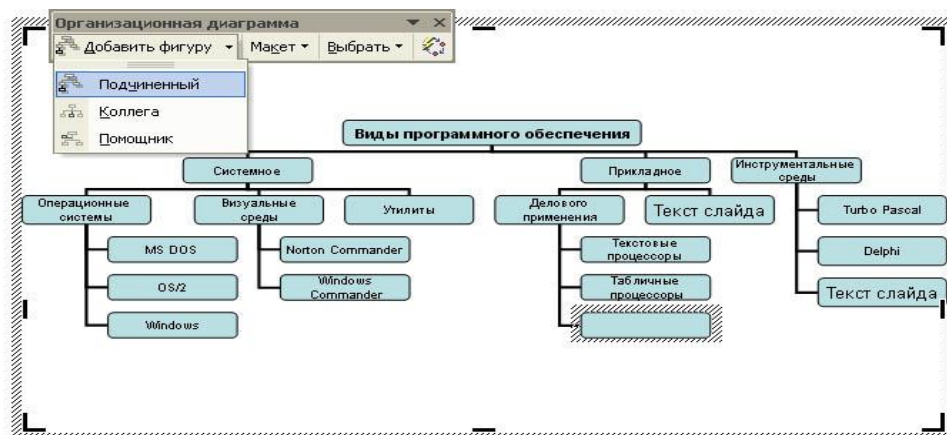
Организационная диаграмма

Добавить фигуру ▾ Макет ▾ Выбрать ▾

Подчиненный

Коллега

Помощник

Виды программного обеспечения

Системное

Прикладное

Инструментальные среды

Операционные системы

Визуальные среды

Утилиты

Делового применения

Текст слайда

Turbo Pascal

MS DOS

Norton Commander

Текстовые процессоры

Delphi

OS/2

Windows Commander

Табличные процессоры

Текст слайда

Windows